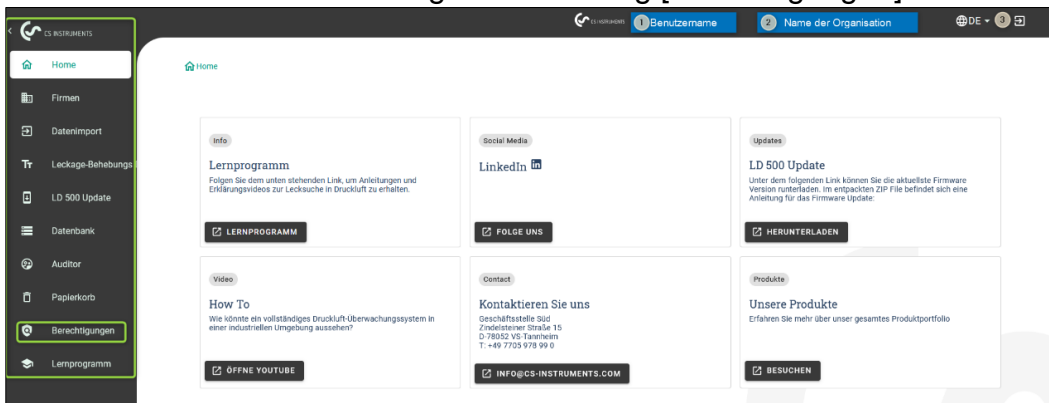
CS INSTRUMENTS

Home

Firmen

Datenimport

Leckage-Behebungs

LD 500 Update

Datenbank

Auditor

Papierkorb

Berechtigungen

Lernprogramm

CS INSTRUMENTS 1 Benutzername 2 Name der Organisation DE 3

Home

Info

Lernprogramm

Folgen Sie dem unten stehenden Link, um Anleitungen und Erklärungsvideos zur Lecksuche in Druckluft zu erhalten.

LERNPROGRAMM

Social Media

LinkedIn

FOLGE UNS

Updates

LD 500 Update

Unter dem folgenden Link können Sie die aktuellste Firmware Version runterladen. Im entpackten ZIP File befindet sich eine Anleitung für das Firmware Update:

HERUNTERLADEN

Video

How To

Wie könnte ein vollständiges Druckluft-Überwachungssystem in einer industriellen Umgebung aussehen?

ÖFFNE YOUTUBE

Contact

Kontaktieren Sie uns

Geschäftsstelle Süd
Zindelsteiner Straße 15
D-78052 VS-Tannheim
T: +49 7705 978 99 0

INFO@CS-INSTRUMENTS.COM

Produkte

Unsere Produkte

Erfahren Sie mehr über unser gesamtes Produktportfolio

BESUCHEN